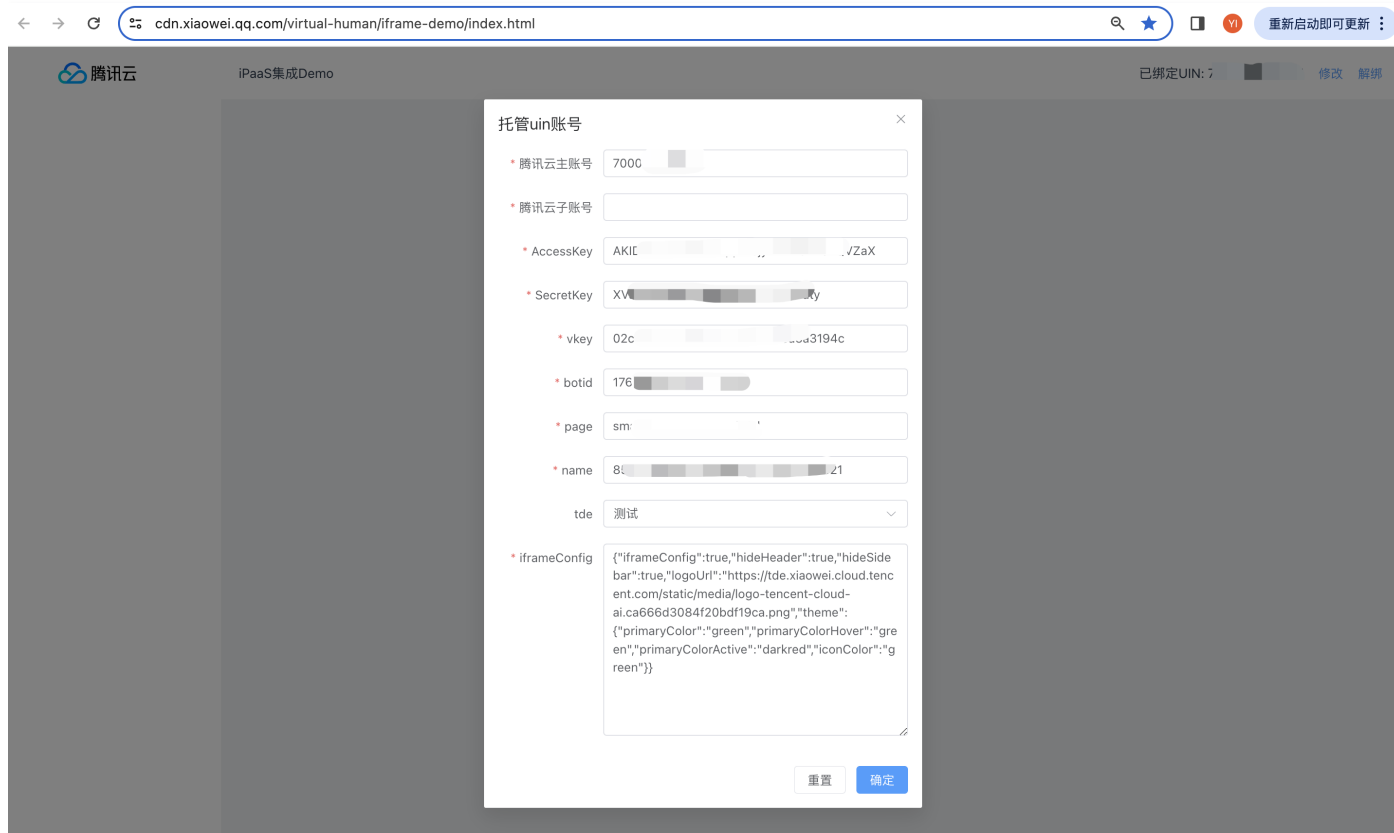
cdn.xiaowei.qq.com/virtual-human/iframe-demo/index.html

YI 重新启动即可更新

腾讯云 iPaaS集成Demo 已绑定UIN: 7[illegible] 修改 解绑

托管uin账号

* 腾讯云主账号 7000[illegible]

* 腾讯云子账号

* AccessKey AKI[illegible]VZaX

* SecretKey XV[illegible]ty

* vkey 02c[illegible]3194c

* botid 176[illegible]

* page sm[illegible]

* name 8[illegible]21

tde 测试

* iframeConfig {"iframeConfig":true,"hideHeader":true,"hideSidebar":true,"logoUrl":"https://tde.xiaowei.cloud.tencent.com/static/media/logo-tencent-cloud-ai.ca666d3084f20bdf19ca.png","theme":{"primaryColor":"green","primaryColorHover":"green","primaryColorActive":"darkred","iconColor":"green"}}

重置 确定